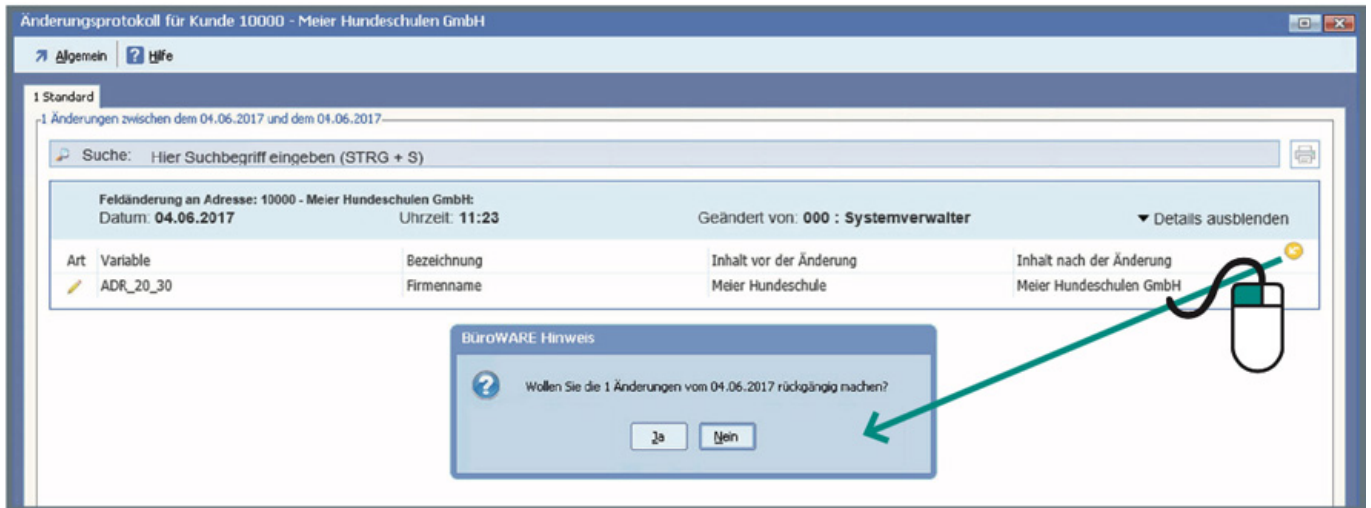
Änderungsprotokoll für Kunde 10000 - Meier Hundeschulen GmbH

Allgemein Hilfe

1 Standard

1 Änderungen zwischen dem 04.06.2017 und dem 04.06.2017

Suche: Hier Suchbegriff eingeben (STRG + S)

Feldänderung an Adresse: 10000 - Meier Hundeschulen GmbH:
Datum: 04.06.2017 Uhrzeit: 11:23 Geändert von: 000 : Systemverwalter ▾ Details ausblenden

| Art | Variable | Bezeichnung | Inhalt vor der Änderung | Inhalt nach der Änderung |
|---|---|---|---|---|
| | ADR_20_30 | Firmenname | Meier Hundeschule | Meier Hundeschulen GmbH |

BüroWARE Hinweis

Wollen Sie die 1 Änderungen vom 04.06.2017 rückgängig machen?

Ja Nein